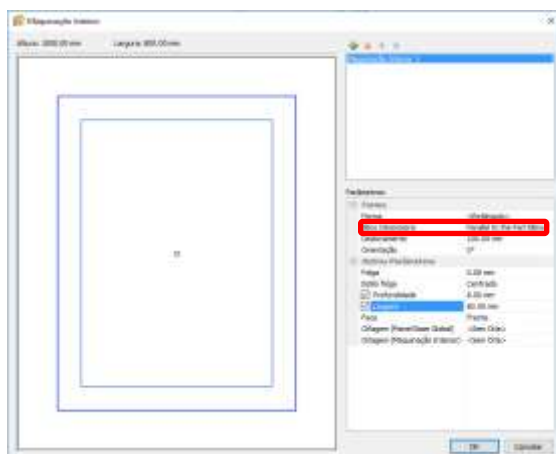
Maquinação Interior

Altura: 2000.00 mm Largura: 800.00 mm

Maquinação Interior 1

Parâmetros

Forma

Forma <Retângulo>

Eixo Maquinação Parallel to the Part Blocs

Deslocamento 100.00 mm

Orientação 0°

Outros Parâmetros

Folga 0.00 mm

Estilo folga Centrado

Profundidade 8.00 mm

Largura 80.00 mm

Face Frente

Origem (PanelSaw Global) <Sem Orla>

Origem (Maquinação Interior) <Sem Orla>

OK Cancelar